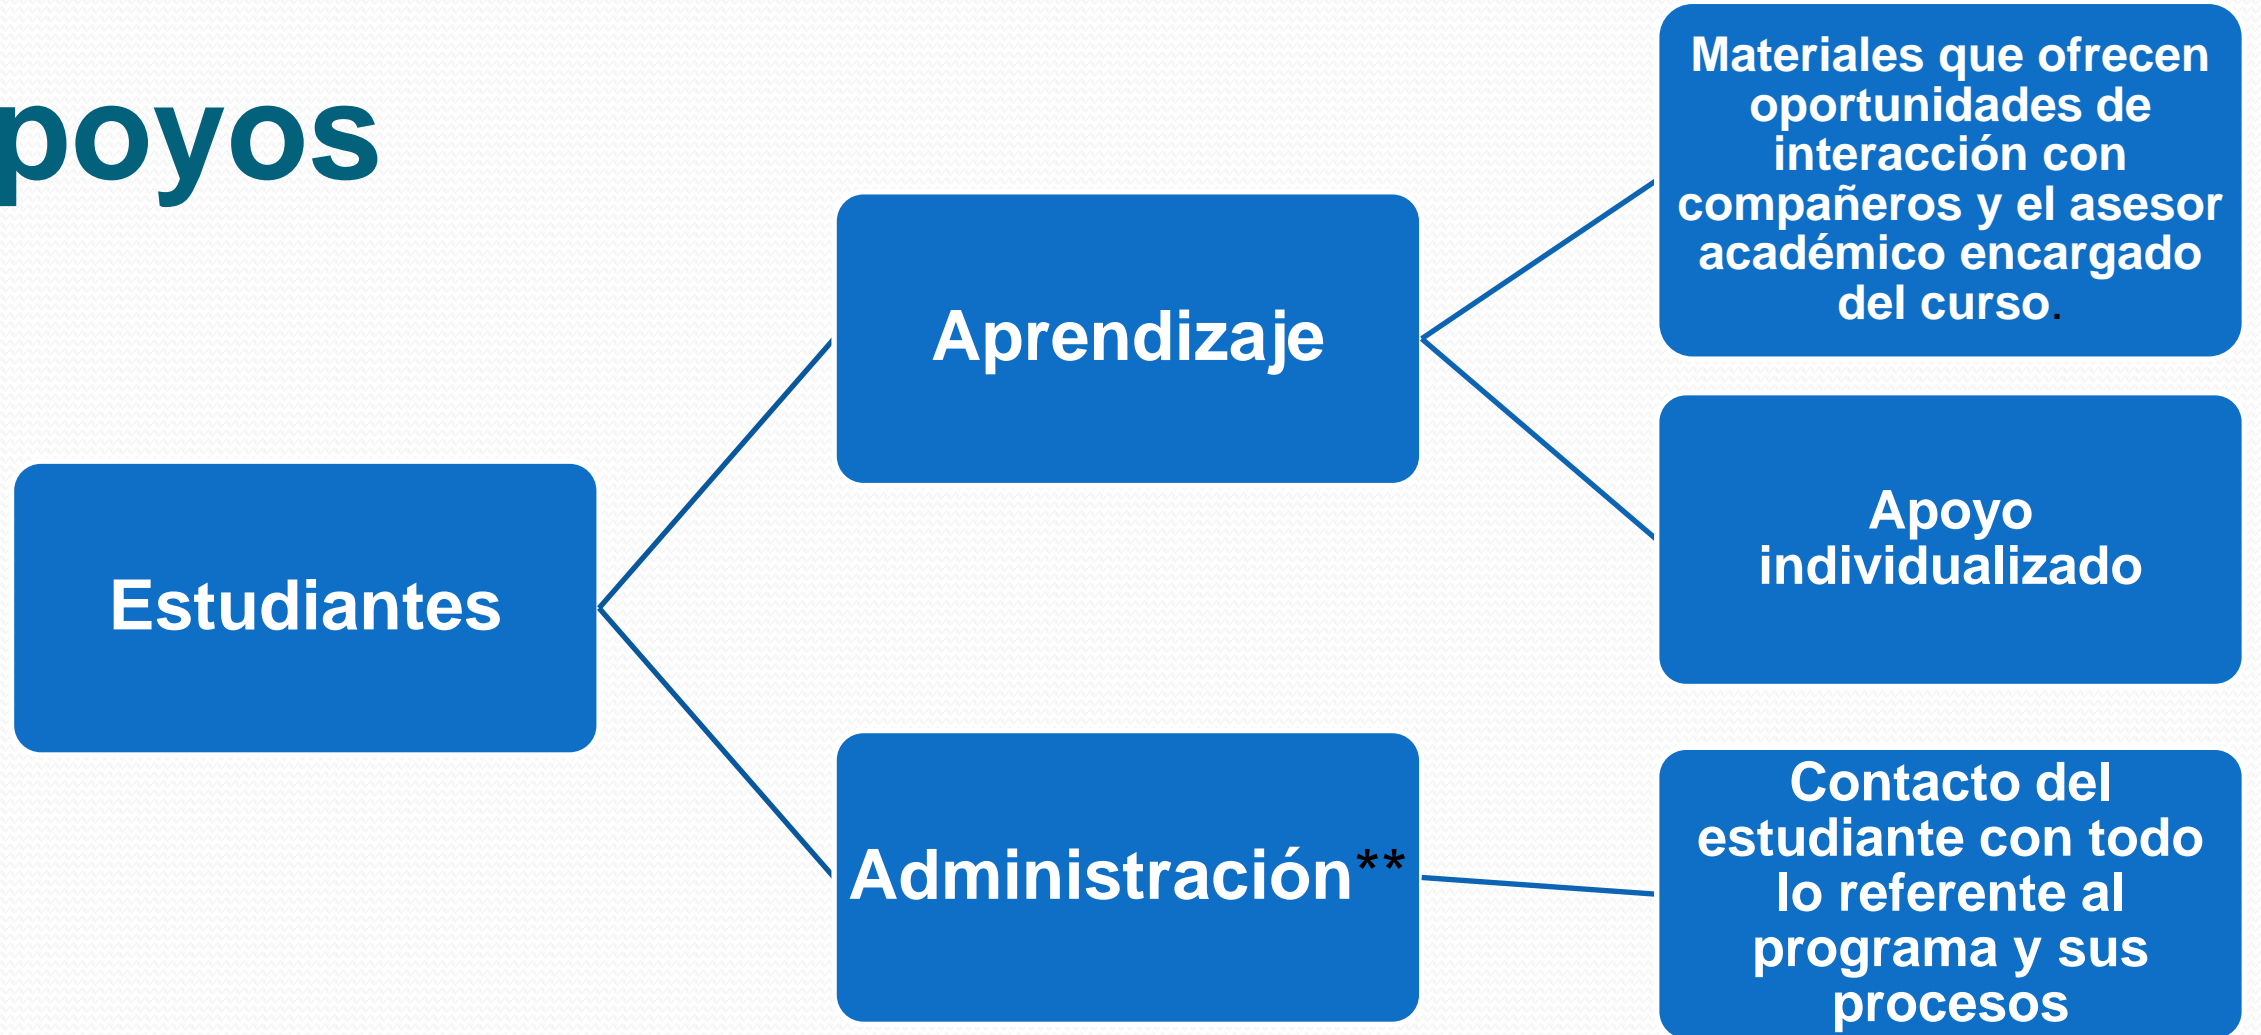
poyos

Estudiantes

Aprendizaje

Administración**

Materiales que ofrecen oportunidades de interacción con compañeros y el asesor académico encargado del curso.

Apoyo individualizado

Contacto del estudiante con todo lo referente al programa y sus procesos